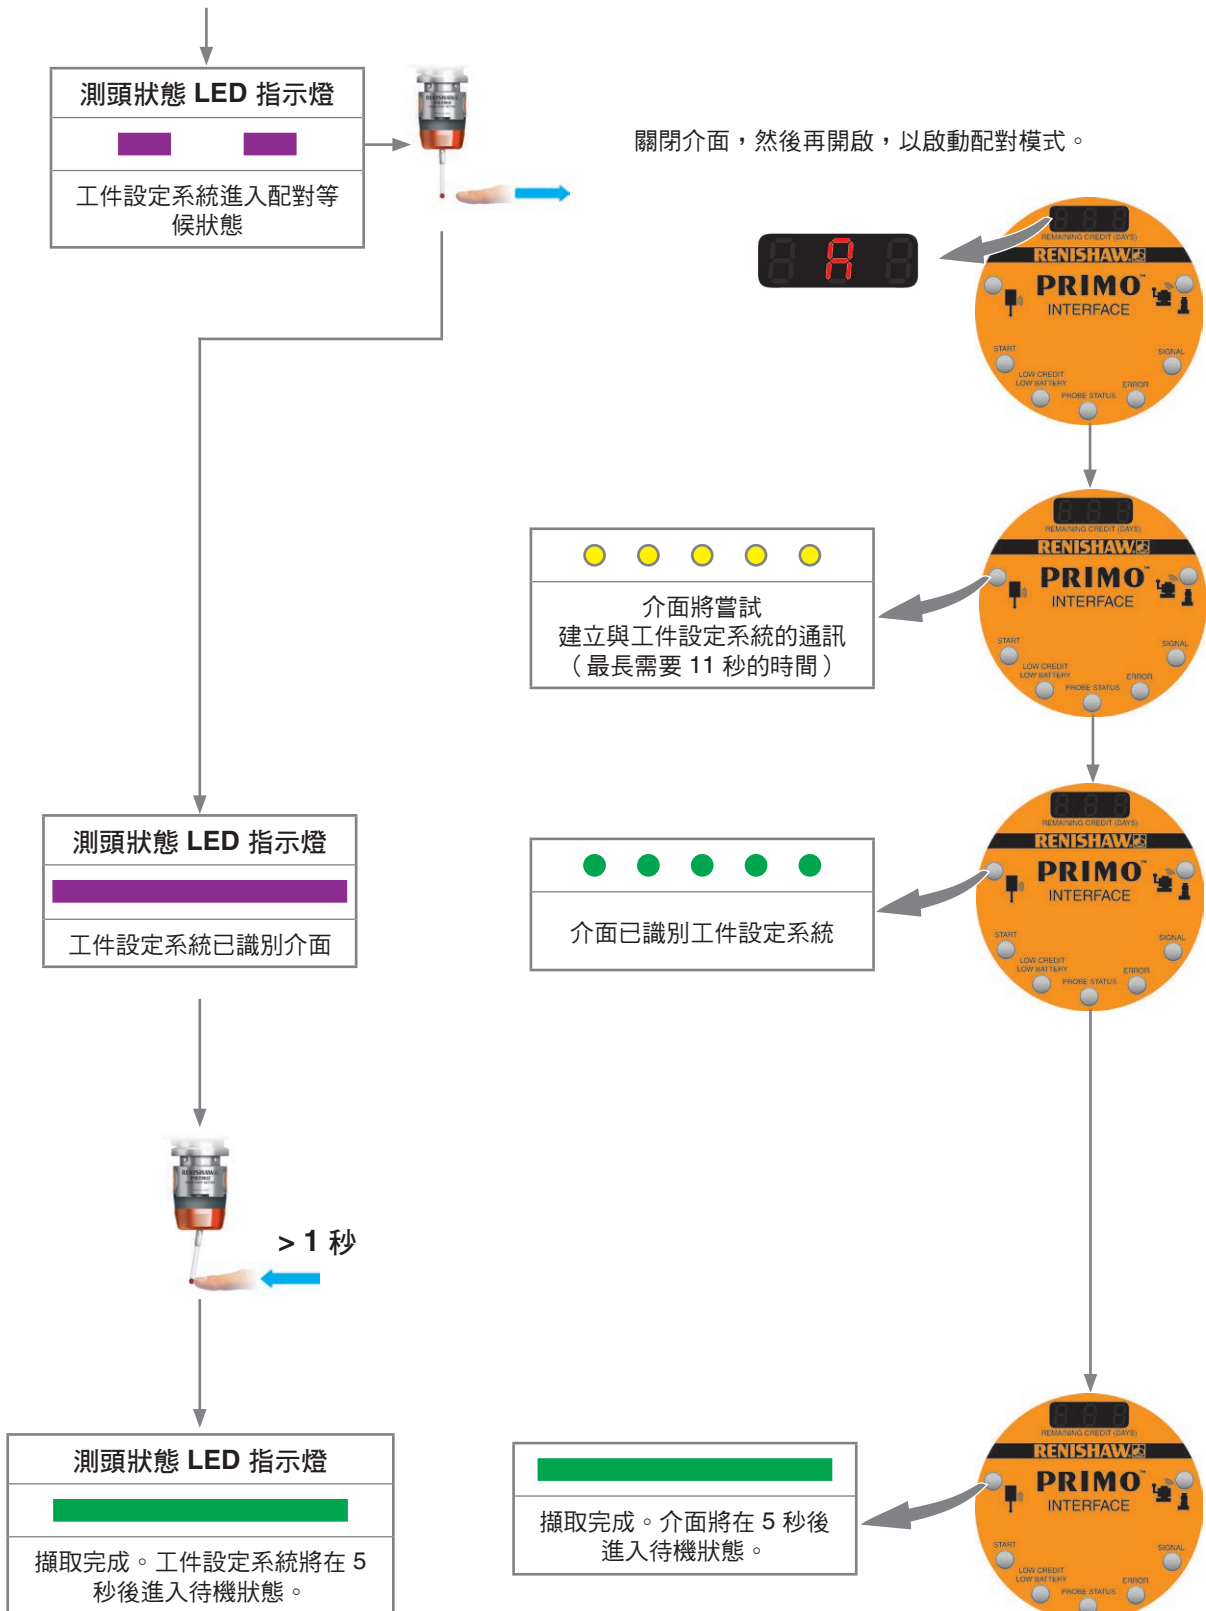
測頭狀態 LED 指示燈

工件設定系統進入配對等候狀態

關閉介面，然後再開啟，以啟動配對模式。

A

REMAINING CREDIT (DAYS)
RENISHAW
PRIMO
INTERFACE
START
SIGNAL
LOW CREDIT
LOW BATTERY
PROBE STATUS
ERROR

介面將嘗試建立與工件設定系統的通訊（最長需要 11 秒的時間）

REMAINING CREDIT (DAYS)
RENISHAW
PRIMO
INTERFACE
START
SIGNAL
LOW CREDIT
LOW BATTERY
PROBE STATUS
ERROR

測頭狀態 LED 指示燈

工件設定系統已識別介面

介面已識別工件設定系統

REMAINING CREDIT (DAYS)
RENISHAW
PRIMO
INTERFACE
START
SIGNAL
LOW CREDIT
LOW BATTERY
PROBE STATUS
ERROR

> 1 秒

測頭狀態 LED 指示燈

擷取完成。工件設定系統將在 5 秒後進入待機狀態。

擷取完成。介面將在 5 秒後進入待機狀態。

REMAINING CREDIT (DAYS)
RENISHAW
PRIMO
INTERFACE
START
SIGNAL
LOW CREDIT
LOW BATTERY
PROBE STATUS
ERROR